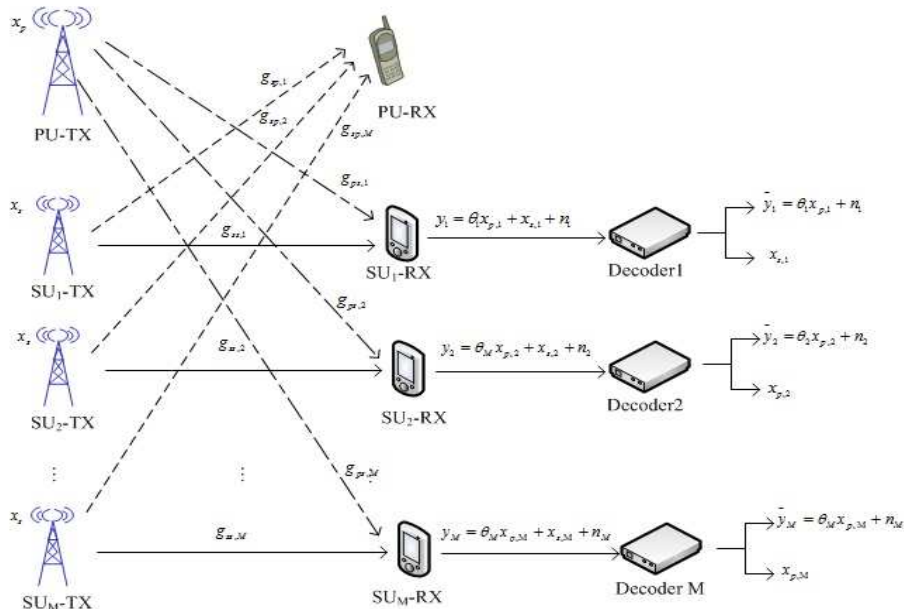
$x_p$

PU-TX

$g_{sp,1}$

$g_{sp,2}$

$g_{sp,M}$

PU-RX

$g_{ps,1}$

$x_s$

SU$_1$-TX

$g_{ss,1}$

$y_1 = \theta_1 x_{p,1} + x_{s,1} + n_1$

SU$_1$-RX

Decoder1

$\bar{y}_1 = \theta_1 x_{p,1} + n_1$

$x_{s,1}$

$g_{ps,2}$

$x_s$

$g_{ss,2}$

$y_2 = \theta_M x_{p,2} + x_{s,2} + n_2$

SU$_2$-TX

SU$_2$-RX

Decoder2

$\bar{y}_2 = \theta_2 x_{p,2} + n_2$

$x_{p,2}$

⋮

⋮

$g_{ps,M}$

$x_s$

$g_{ss,M}$

$y_M = \theta_M x_{o,M} + x_{s,M} + n_M$

SU$_M$-TX

SU$_M$-RX

Decoder M

$\bar{y}_M = \theta_M x_{p,M} + n_M$

$x_{p,M}$